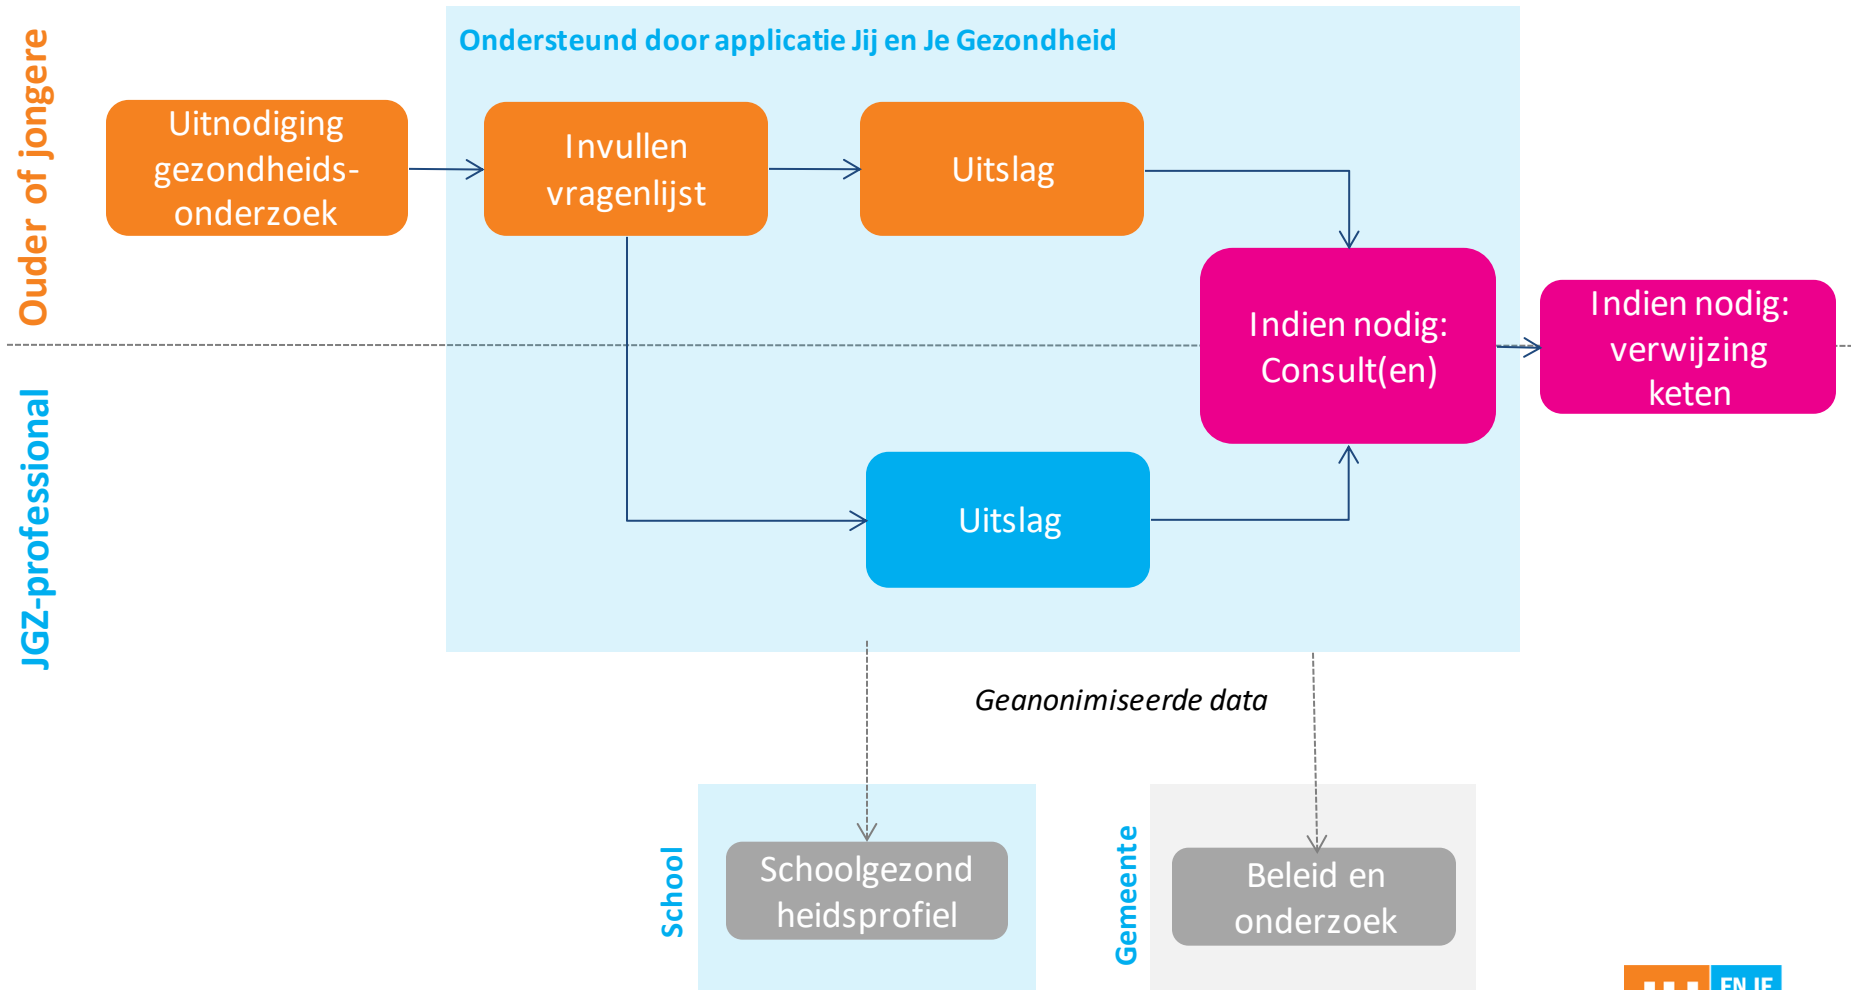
Ouder of jongere

JGZ-professional

Ondersteund door applicatie Jij en Je Gezondheid

Uitnodiging gezondheids-onderzoek

Invullen vragenlijst

Uitslag

Indien nodig: Consult(en)

Indien nodig: verwijzing keten

Uitslag

Geanonimiseerde data

School

Schoolgezond heidsprofiel

Gemeente

Beleid en onderzoek

EN JE